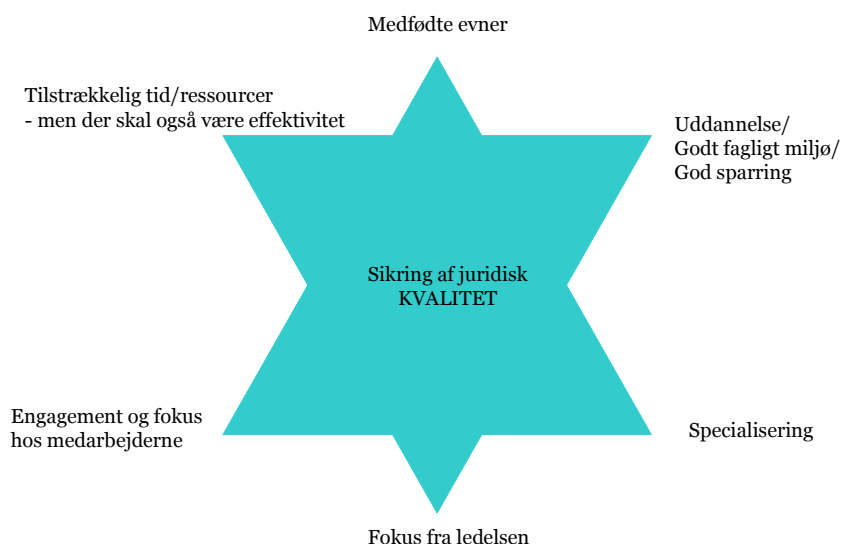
Medfødte evner

Tilstrækkelig tid/ressourcer
- men der skal også være effektivitet

Uddannelse/
Godt fagligt miljø/
God sparring

Sikring af juridisk
KVALITET

Engagement og fokus
hos medarbejderne

Specialisering

Fokus fra ledelsen